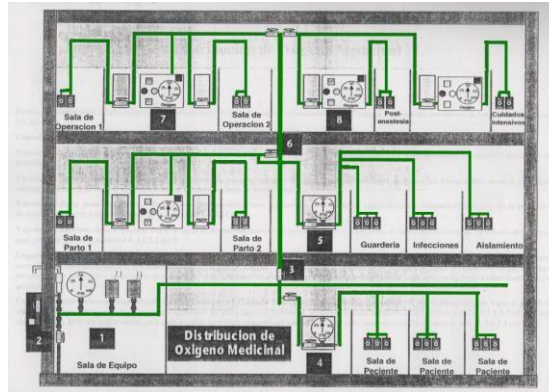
Sala de Operacion 1

7

Oxigeno

Sala de Operacion 2

8

Oxigeno

Post-anestesia

Oxigeno

Cuidados Intensivos

6

Sala de Parto 1

Oxigeno

Sala de Parto 2

5

Guarderia

Infecciones

Aislamiento

3

2

1

Sala de Equipo

Distribucion de Oxigeno Medicinal

4

Sala de Paciente

Sala de Paciente

Sala de Paciente